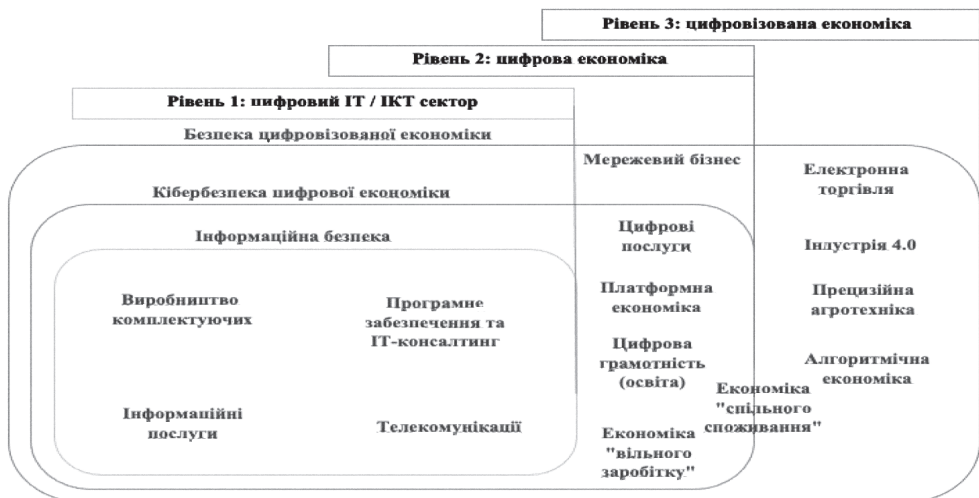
Рівень 3: цифровізована економіка

Рівень 2: цифрова економіка

Рівень 1: цифровий IT / ІКТ сектор

Безпека цифровізованої економіки

Мережевий бізнес

Електронна торгівля

Кібербезпека цифрової економіки

Інформаційна безпека

Цифрові послуги

Індустрія 4.0

Виробництво комплектуючих

Програмне забезпечення та IT-консалтинг

Платформна економіка

Прецизійна агротехніка

Цифрова грамотність (освіта)

Алгоритмічна економіка

Економіка "спільного споживання"

Інформаційні послуги

Телекомунікації

Економіка "вільного заробітку"